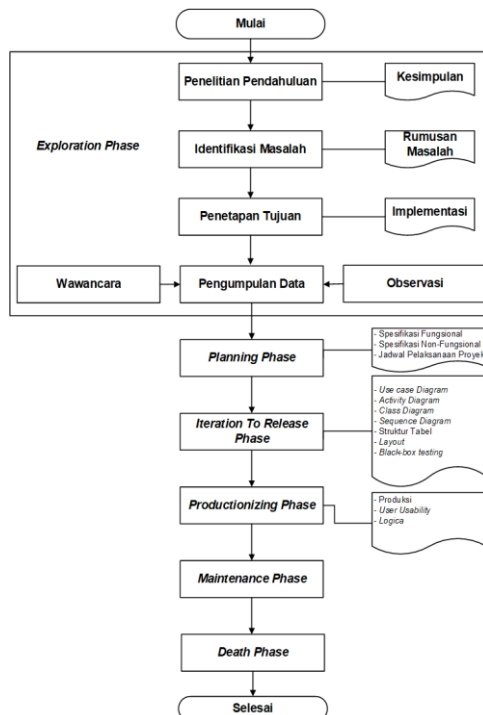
Mulai

Exploration Phase

Penelitian Pendahuluan

Kesimpulan

Identifikasi Masalah

Rumusan Masalah

Penetapan Tujuan

Implementasi

Wawancara

Pengumpulan Data

Observasi

Planning Phase

- Spesifikasi Fungsional
- Spesifikasi Non-Fungsional
- Jadwal Pelaksanaan Proyek

Iteration To Release Phase

- Use case Diagram
- Activity Diagram
- Class Diagram
- Sequence Diagram
- Struktur Tabel
- Layout
- Black-box testing

Productionizing Phase

- Produksi
- User Usability
- Logica

Maintenance Phase

Death Phase

Selesai